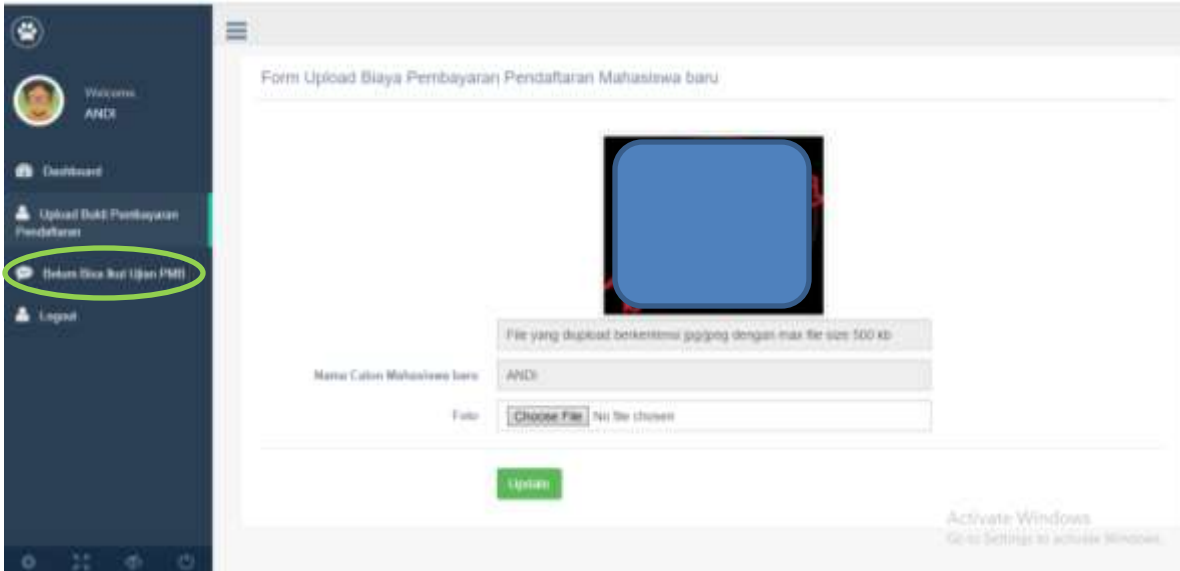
Welcome
ANDI

Dashboard

Upload Bukti Pembayaran Pendaftaran

Belum Bisa Ikut Ujian PMB

Logout

Form Upload Biaya Pembayaran Pendaftaran Mahasiswa baru

File yang diupload berkestensi jpg/jpeg dengan max file size 500 kb

Nama Calon Mahasiswa baru ANDI

Foto Choose File No file chosen

Update

Activate Windows
Go to Settings to activate Windows.